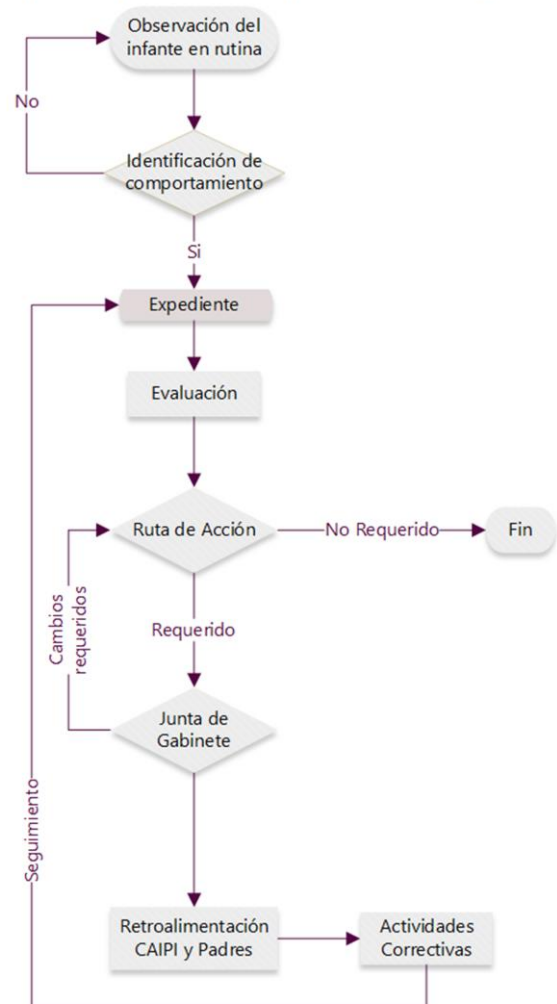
Observación del infante en rutina

No

Identificación de comportamiento

Si

Expediente

Evaluación

Ruta de Acción

No Requerido

Fin

Cambios requeridos

Requerido

Junta de Gabinete

Seguimiento

Retroalimentación CAIPI y Padres

Actividades Correctivas